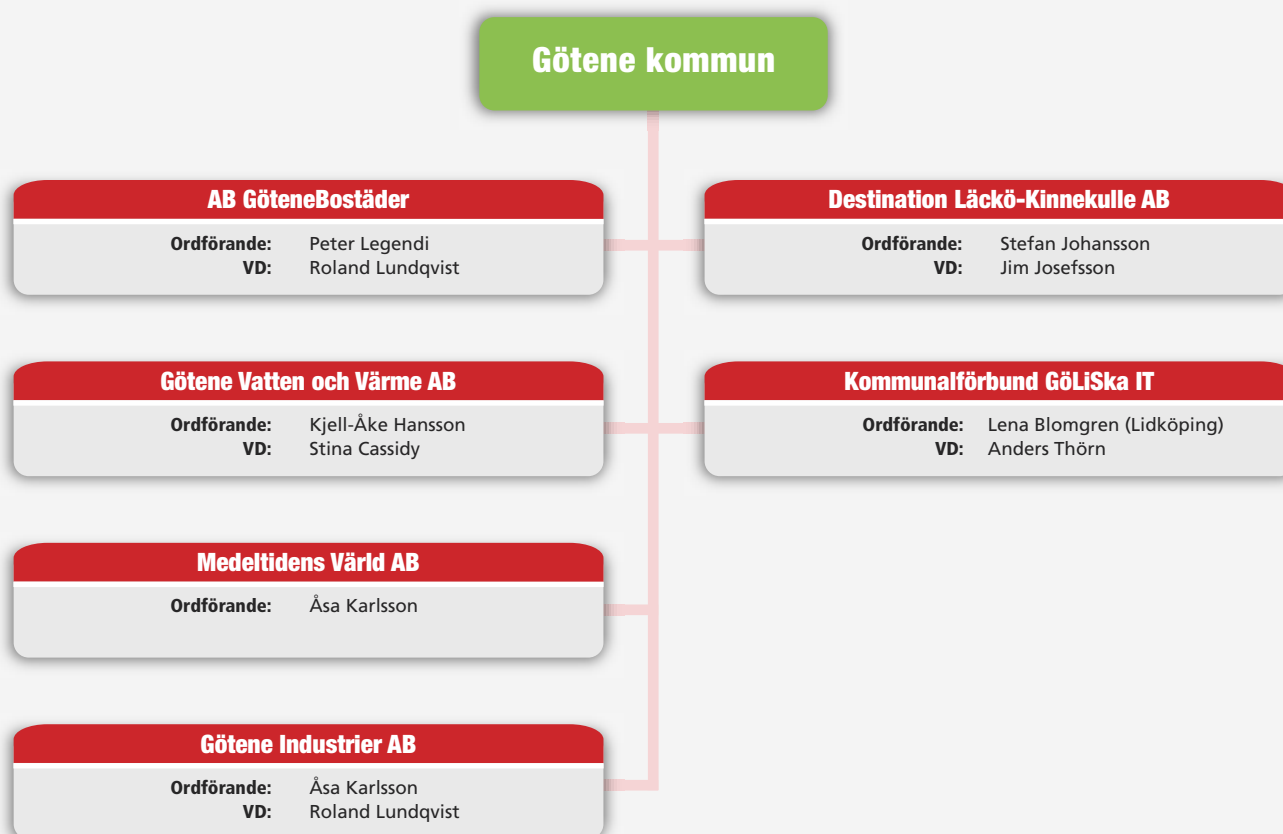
Götene kommun

AB GöteneBostäder
Ordförande: Peter Legendi
VD: Roland Lundqvist

Destination Läckö-Kinnekulle AB
Ordförande: Stefan Johansson
VD: Jim Josefsson

Götene Vatten och Värme AB
Ordförande: Kjell-Åke Hansson
VD: Stina Cassidy

Kommunalförbund GöLiSka IT
Ordförande: Lena Blomgren (Lidköping)
VD: Anders Thörn

Medeltidens Värld AB
Ordförande: Åsa Karlsson

Götene Industrier AB
Ordförande: Åsa Karlsson
VD: Roland Lundqvist